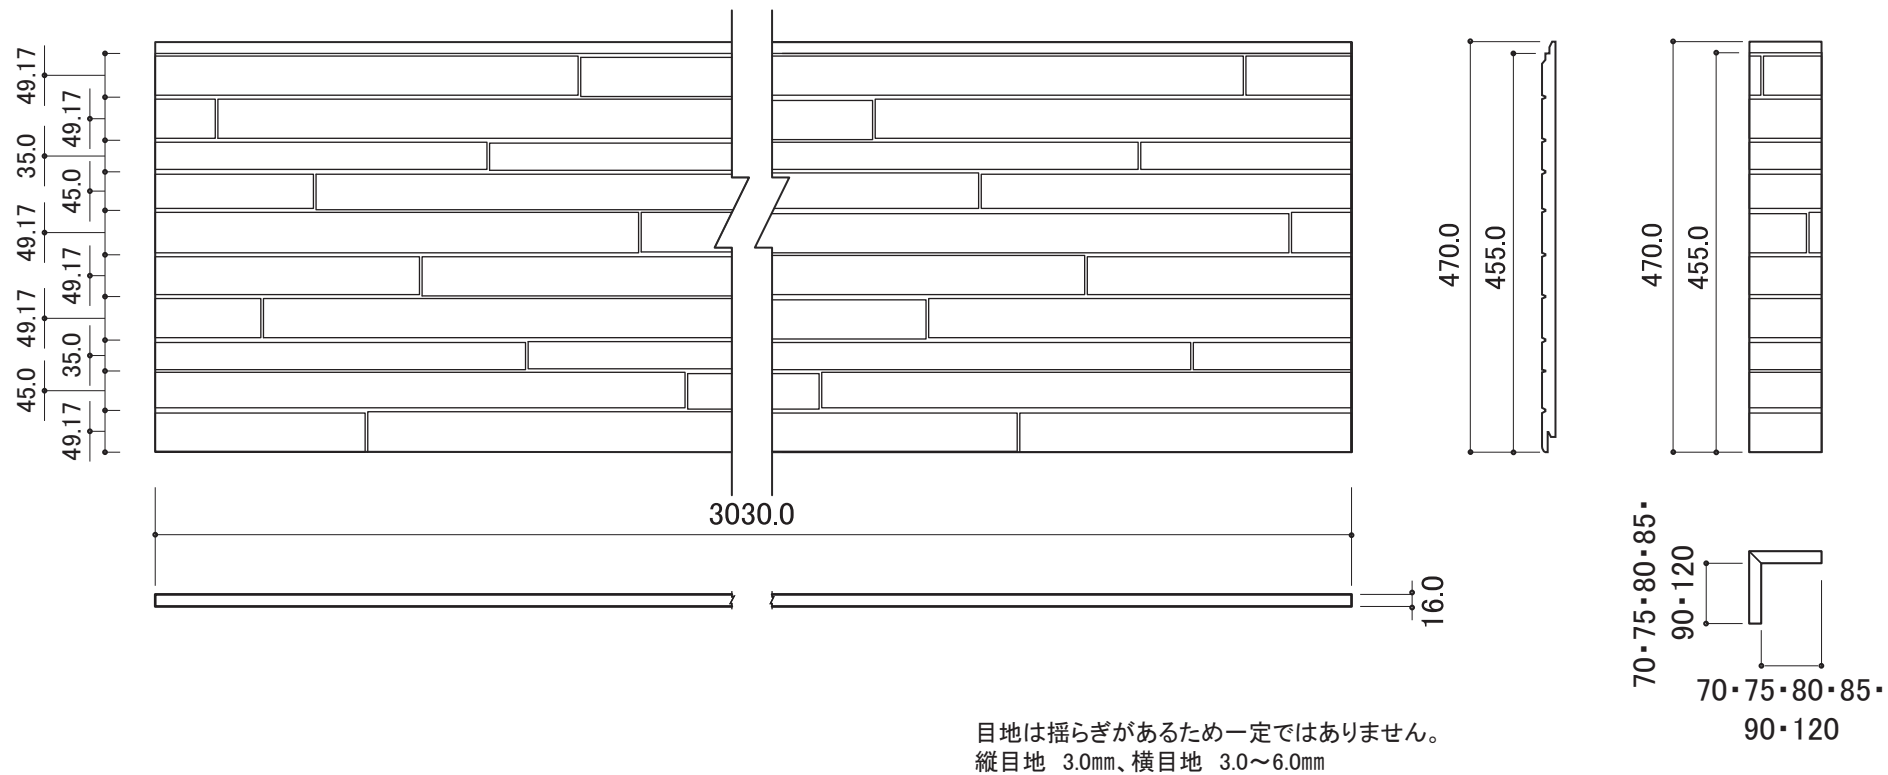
49.17
49.17
35.0
45.0
49.17
49.17
49.17
35.0
45.0
49.17

3030.0

16.0

470.0
455.0

470.0
455.0

70・75・80・85・
90・120

70・75・80・85・
90・120

目地は揺らぎがあるため一定ではありません。
縦目地 3.0mm、横目地 3.0～6.0mm